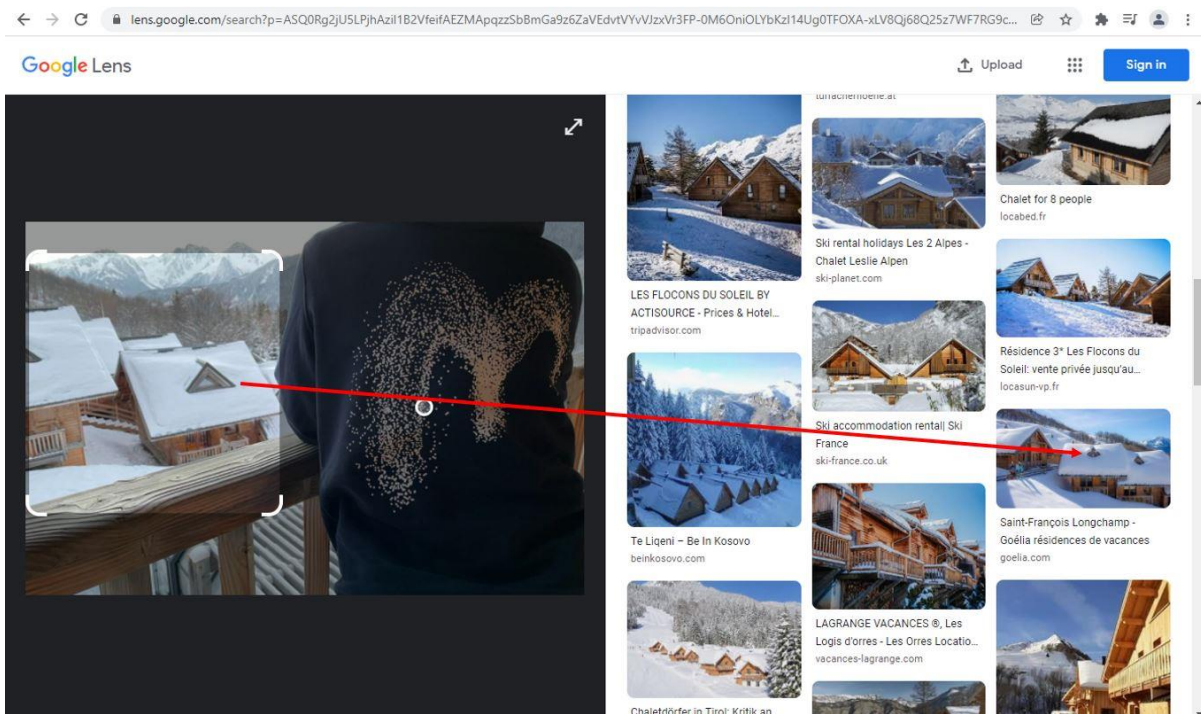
lens.google.com/search?p=ASQ0Rg2jU5LPjhAzil1B2VfeifAEZMApqzzSbBmGa9z6ZaVEdvtVYvVJzxVr3FP-0M6OniOLYbKzI14Ug0TFOXA-xLV8Qj68Q25z7WF7RG9c...

Google Lens

Upload

Sign in

LES FLOCONS DU SOLEIL BY ACTISOURCE - Prices & Hotel...
tripadvisor.com

Te Liqeni – Be In Kosovo
beinkosovo.com

Chaletdörfer in Tirol: Kritik an

Ski rental holidays Les 2 Alpes - Chalet Leslie Alpen
ski-planet.com

Ski accommodation rental| Ski France
ski-france.co.uk

LAGRANGE VACANCES ®, Les Logis d'orres - Les Orres Locatio...
vacances-lagrange.com

Chalet for 8 people
locabed.fr

Résidence 3* Les Flocons du Soleil: vente privée jusqu'au...
locasun-vp.fr

Saint-François Longchamp - Goélia résidences de vacances
goelia.com